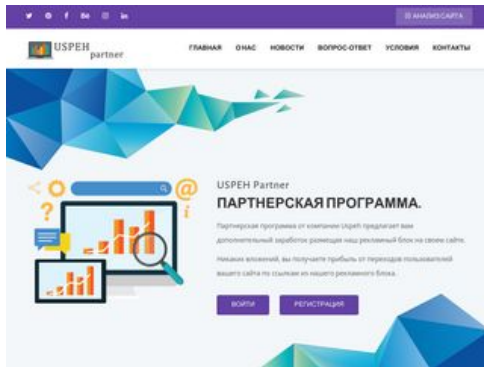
≡ АНАЛИЗ САЙТА

USPEH partner

ГЛАВНАЯ О НАС НОВОСТИ ВОПРОС-ОТВЕТ УСЛОВИЯ КОНТАКТЫ

USPEH Partner

ПАРТНЕРСКАЯ ПРОГРАММА.

Партнерская программа от компании Uspeh предлагает вам дополнительный заработок размещая наш рекламный блок на своем сайте.

Никаких вложений, вы получаете прибыль от переходов пользователей вашего сайта по ссылкам из нашего рекламного блока.

ВОЙТИ РЕГИСТРАЦИЯ